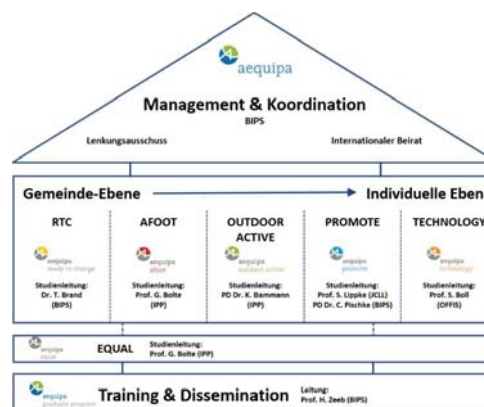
aequipa

Management & Koordination
BIPS

Lenkungsausschuss

Internationaler Beirat

Gemeinde-Ebene

Individuelle Eben

RTC

aequipa
ready to change

Studienleitung:
Dr. T. Brand
(BIPS)

AFOOT

aequipa
afoot

Studienleitung:
Prof. G. Bolte
(IPP)

OUTDOOR ACTIVE

aequipa
outdoor active

Studienleitung:
PD Dr. K. Bammann
(IPP)

PROMOTE

aequipa
promote

Studienleitung:
Prof. S. Lippke (JCLL)
PD Dr. C. Pischke (BIPS)

TECHNOLOGY

aequipa
technology

Studienleitung:
Prof. S. Boll
(OFFIS)

aequipa
equal

EQUAL

Studienleitung:
Prof. G. Bolte (IPP)

aequipa
graduate program

Training & Dissemination

Leitung:
Prof. H. Zeeb (BIPS)